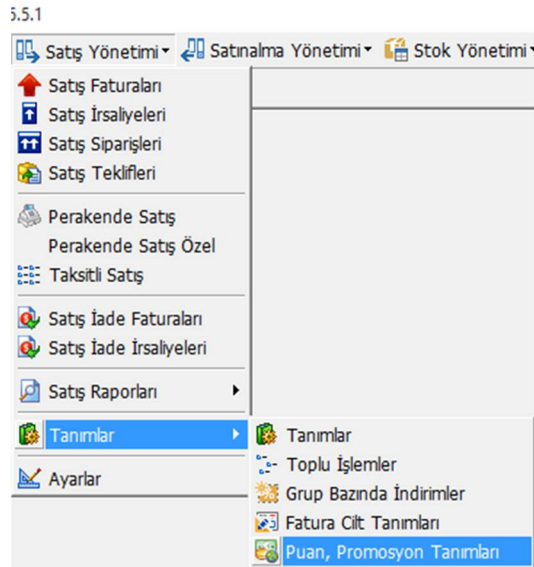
5.5.1

Satış Yönetimi Satınalma Yönetimi Stok Yönetimi

Satış Faturaları
Satış İrsaliyeleri
Satış Siparişleri
Satış Teklifleri

Perakende Satış
Perakende Satış Özel
Taksitli Satış

Satış İade Faturaları
Satış İade İrsaliyeleri

Satış Raporları

Tanımlar

Ayarlar

Tanımlar
Toplu İşlemler
Grup Bazında İndirimler
Fatura Cilt Tanımları
Puan, Promosyon Tanımları